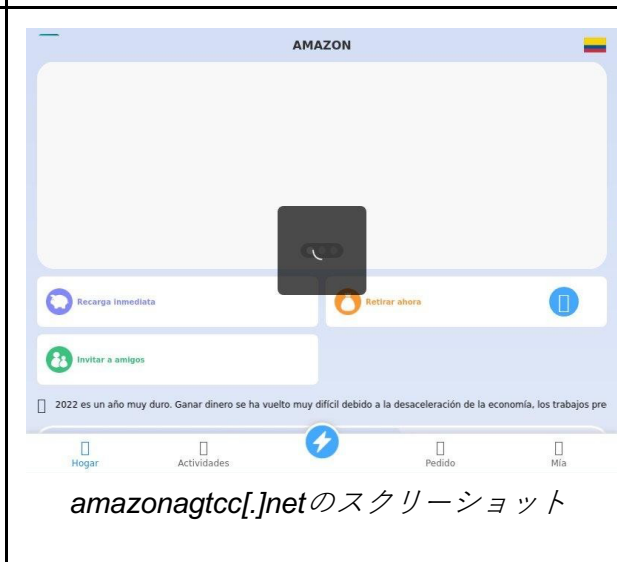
AMAZON

Recarga inmediata

Retirar ahora

Invitar a amigos

2022 es un año muy duro. Ganar dinero se ha vuelto muy difícil debido a la desaceleración de la economía, los trabajos pre

Hogar

Actividades

Pedido

Mía

amazonagtcc[.]netのスクリーショット